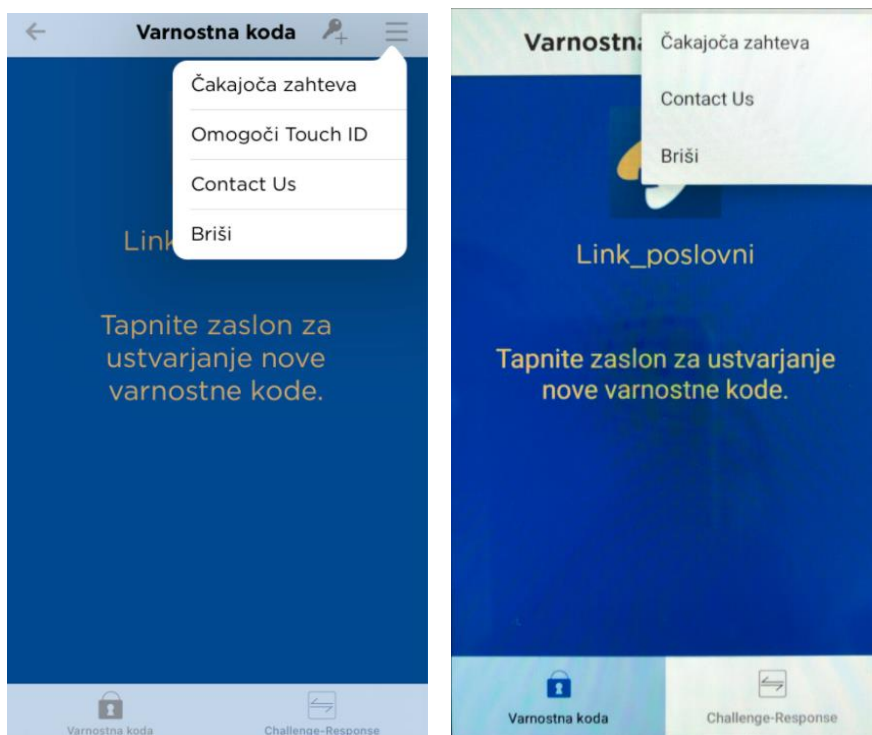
Varnostna koda

Čakajoča zahteva

Omogoči Touch ID

Contact Us

Briši

Link

Tapnite zaslon za ustvarjanje nove varnostne kode.

Varnostna koda

Challenge-Response

Varnostn

Čakajoča zahteva

Contact Us

Briši

Link_poslovni

Tapnite zaslon za ustvarjanje nove varnostne kode.

Varnostna koda

Challenge-Response